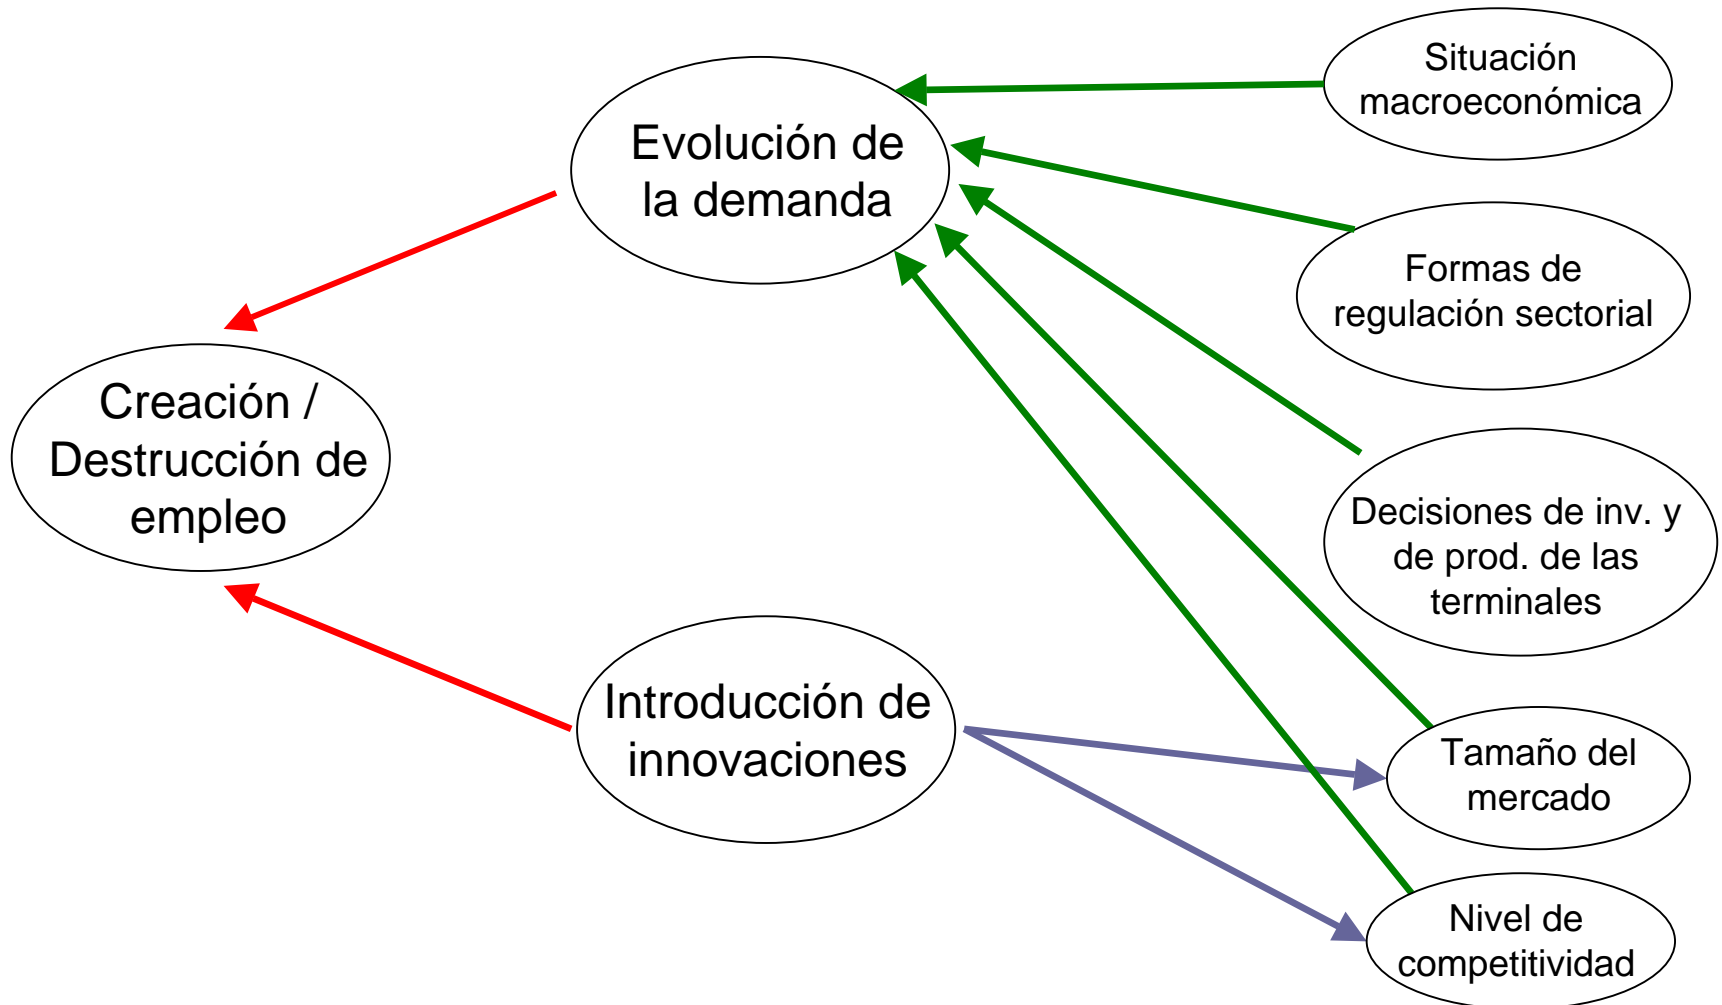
Situación macroeconómica

Evolución de la demanda

Formas de regulación sectorial

Creación / Destrucción de empleo

Decisiones de inv. y de prod. de las terminales

Introducción de innovaciones

Tamaño del mercado

Nivel de competitividad